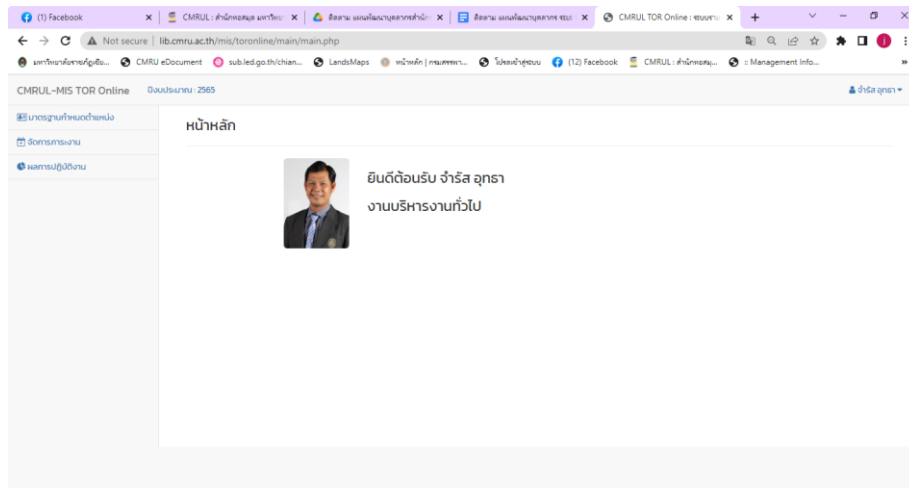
(1) Facebook ×
CMRUL : สำนักหอสมุด มหาวิทย ×
ติดตาม แผนพัฒนาบุคลากรสำนัก ×
ติดตาม แผนพัฒนาบุคลากร ระบบ ×
CMRUL TOR Online : ระบบราย ×
+

Not secure | lib.cmru.ac.th/mis/toronline/main/main.php

มหาวิทยาลัยราชภัฏเชีย... CMRU eDocument sub.led.go.th/chian... LandsMaps หน้าหลัก | กรมพัฒนา... โปรดเข้าสู่ระบบ (12) Facebook CMRUL : สำนักหอสมุ... :: Management Info...

CMRUL-MIS TOR Online ปีงบประมาณ : 2565
จำรัส อุทธา

มาตรฐานกำหนดตำแหน่ง
จัดการภาระงาน
ผลการปฏิบัติงาน

หน้าหลัก

ยินดีต้อนรับ จำรัส อุทธา
งานบริหารงานทั่วไป